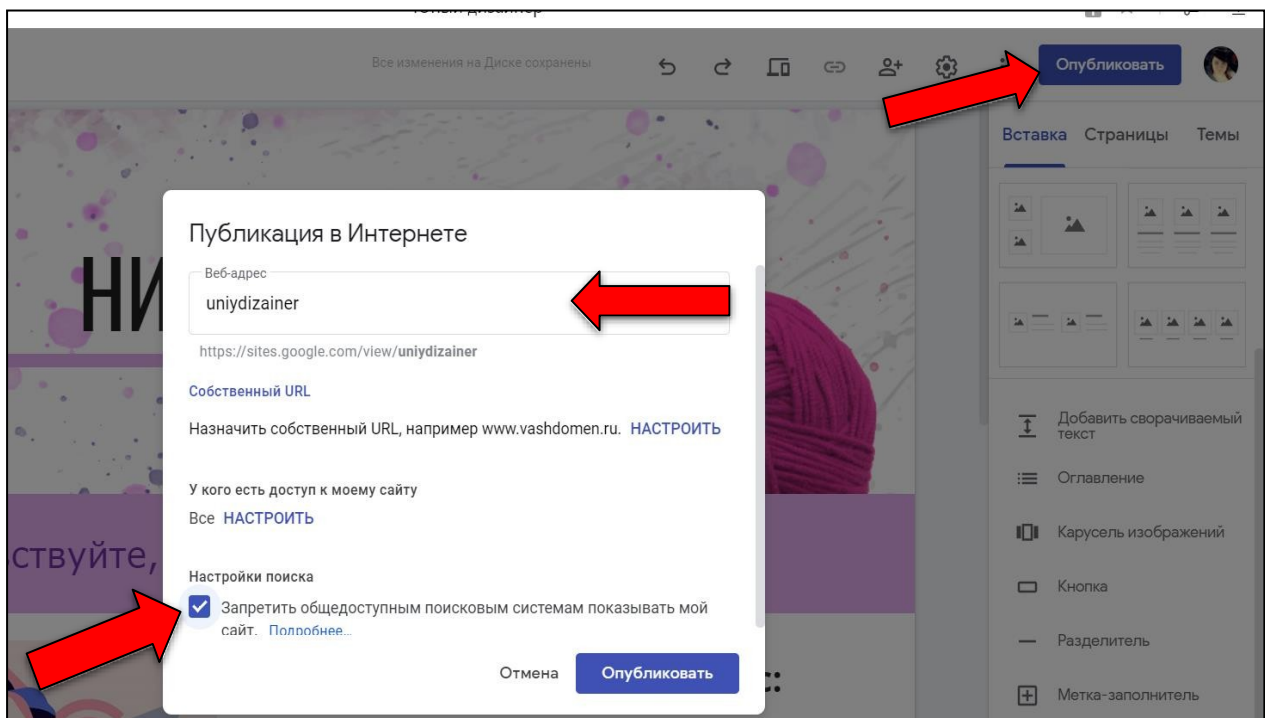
Все изменения на Диске сохранены

Опубликовать

Вставка Страницы Темы

НИ

ствуйте,

Публикация в Интернете

Веб-адрес

uniydizainer

https://sites.google.com/view/uniydizainer

Собственный URL

Назначить собственный URL, например www.vashdomen.ru. НАСТРОИТЬ

У кого есть доступ к моему сайту

Все НАСТРОИТЬ

Настройки поиска

Запретить общедоступным поисковым системам показывать мой сайт. Подробнее...

Отмена Опубликовать

Добавить сворачиваемый текст

Оглавление

Карусель изображений

Кнопка

Разделитель

Метка-заполнитель